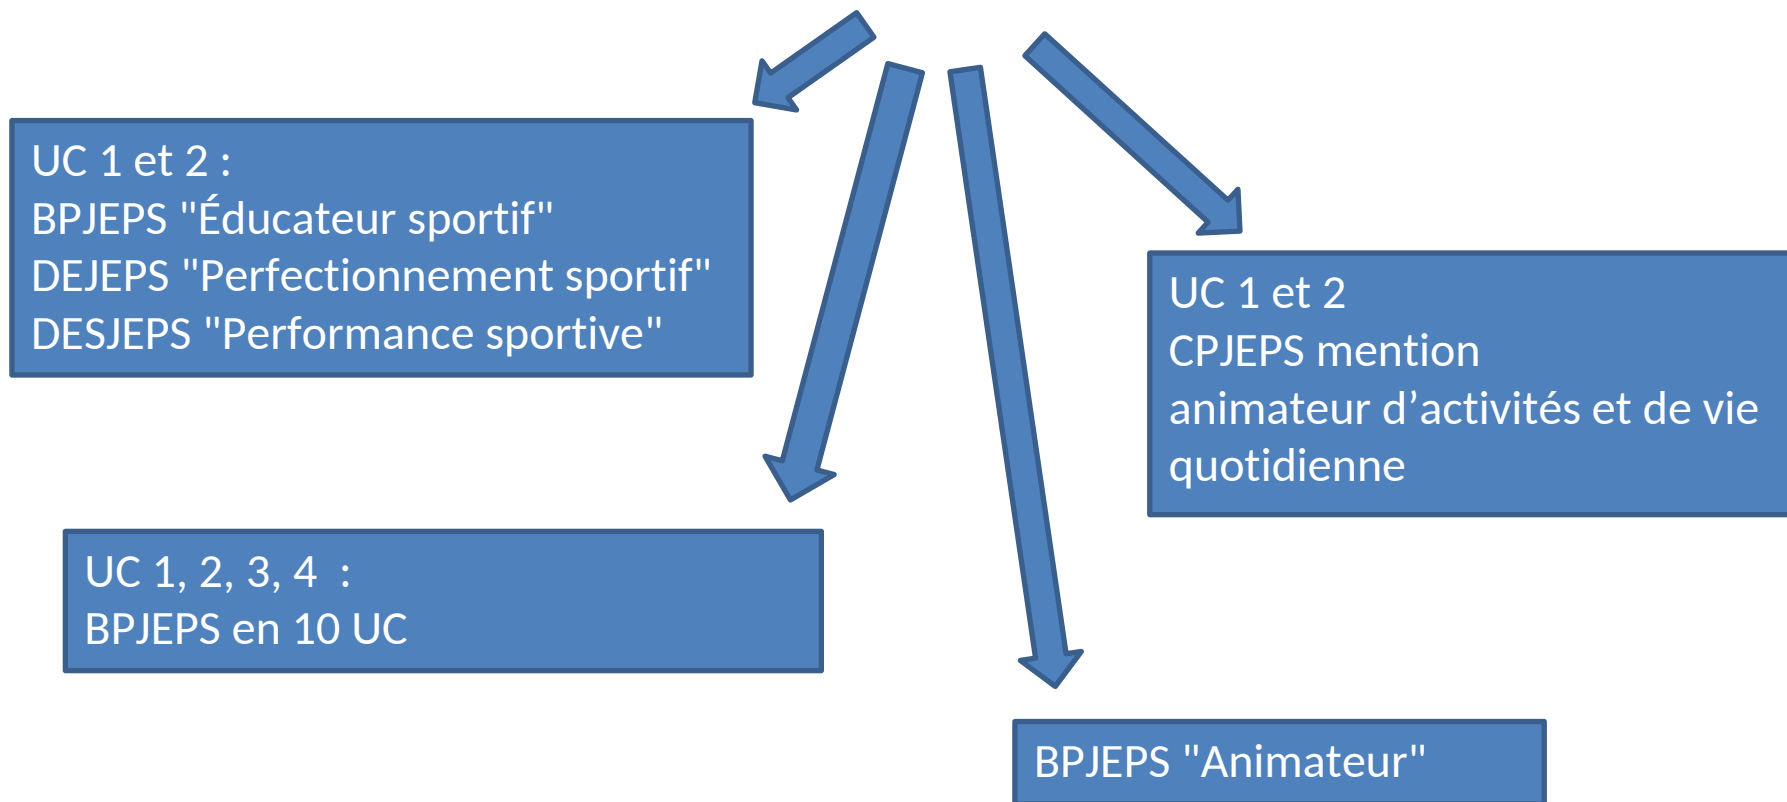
UC 1 et 2 :
BPJEPS "Éducateur sportif"
DEJEPS "Perfectionnement sportif"
DESJEPS "Performance sportive"

UC 1 et 2
CPJEPS mention
animateur d’activités et de vie quotidienne

UC 1, 2, 3, 4 :
BPJEPS en 10 UC

BPJEPS "Animateur"